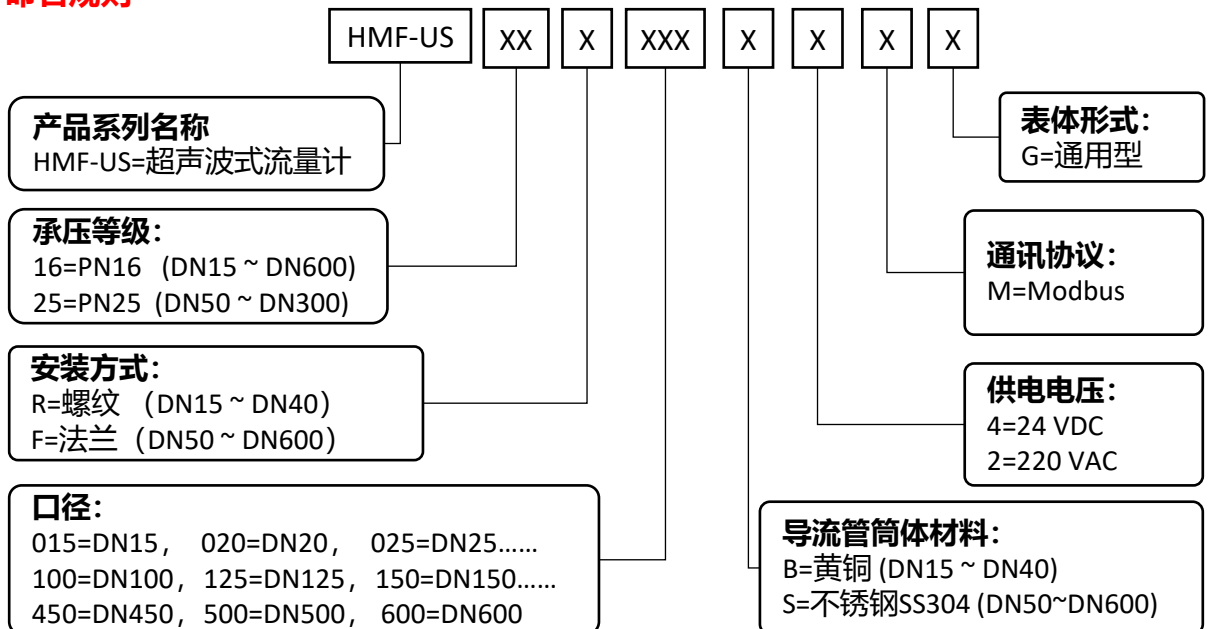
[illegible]

HMF-US XX X XXX X X X X

产品系列名称
HMF-US=超声波式流量计

承压等级：
16=PN16 （DN15 ~ DN600)
25=PN25 (DN50 ~ DN300)

安装方式：
R=螺纹 （DN15 ~ DN40）
F=法兰（DN50 ~ DN600）

口径：
015=DN15， 020=DN20， 025=DN25……
100=DN100，125=DN125，150=DN150……
450=DN450，500=DN500， 600=DN600

表体形式：
G=通用型

通讯协议：
M=Modbus

供电电压：
4=24 VDC
2=220 VAC

导流管筒体材料：
B=黄铜 (DN15 ~ DN40)
S=不锈钢SS304 (DN50~DN600)